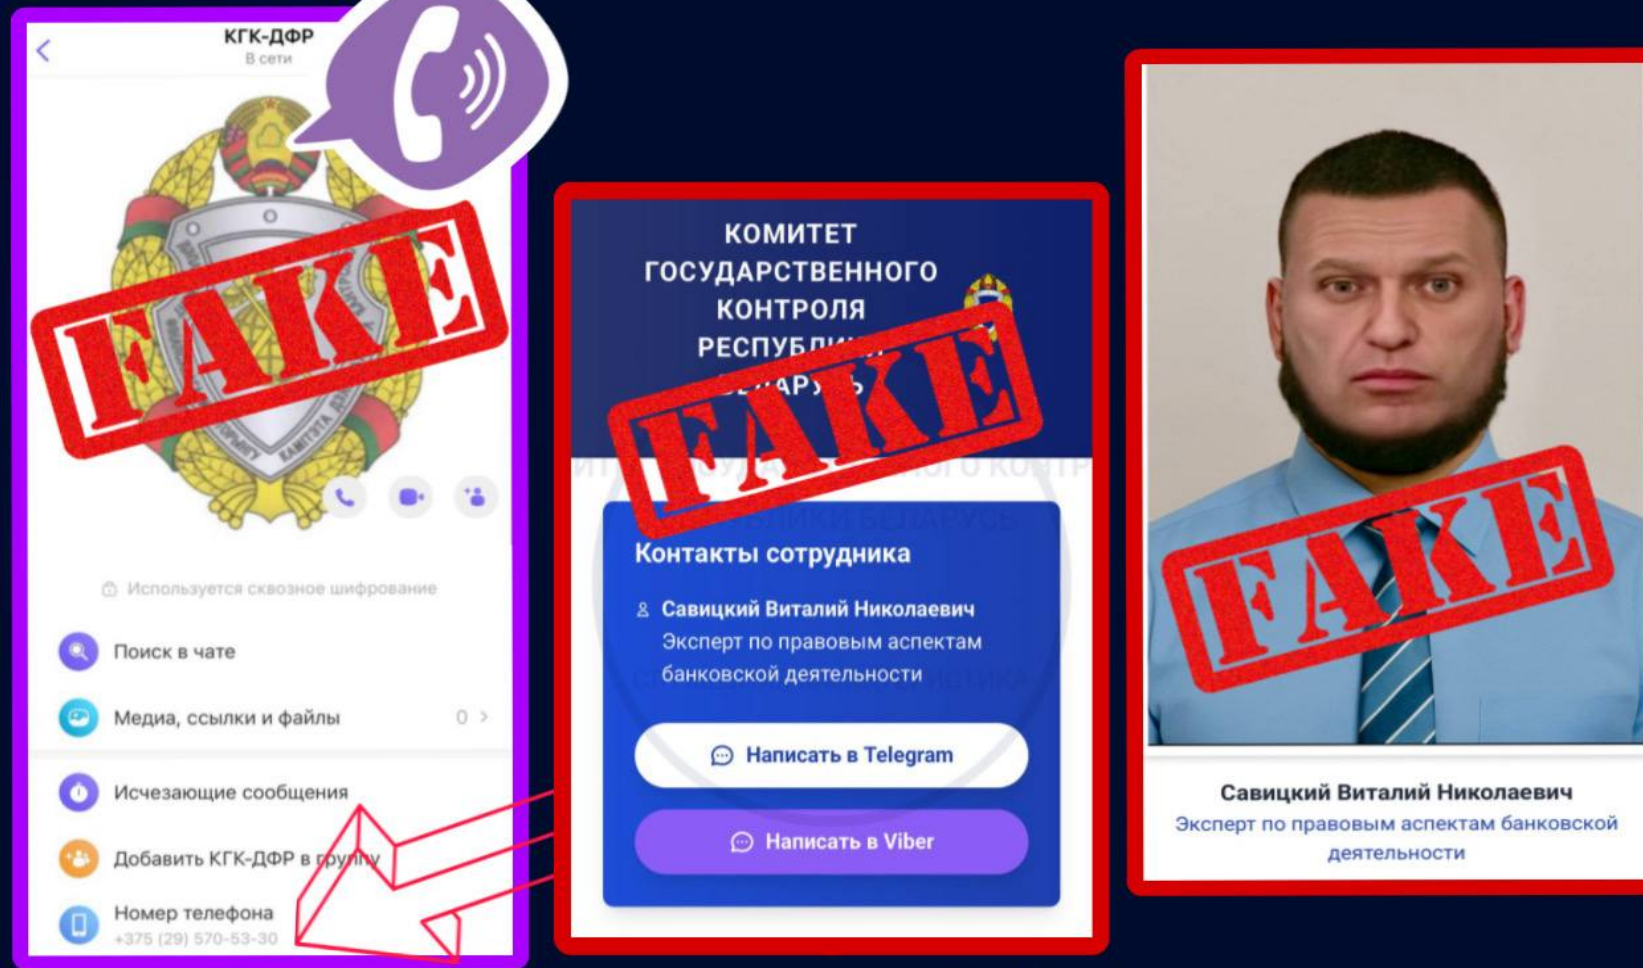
КГК-ДФР
В сети

FAKE

Используется сквозное шифрование

Поиск в чате

Медиа, ссылки и файлы 0

Исчезающие сообщения

Добавить КГК-ДФР в группу

Номер телефона
+375 (29) 570-53-30

КОМИТЕТ ГОСУДАРСТВЕННОГО КОНТРОЛЯ РЕСПУБЛИ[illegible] БЕЛАРУСЬ

FAKE

Контакты сотрудника

Савицкий Виталий Николаевич
Эксперт по правовым аспектам банковской деятельности

Написать в Telegram

Написать в Viber

FAKE

Савицкий Виталий Николаевич
Эксперт по правовым аспектам банковской деятельности